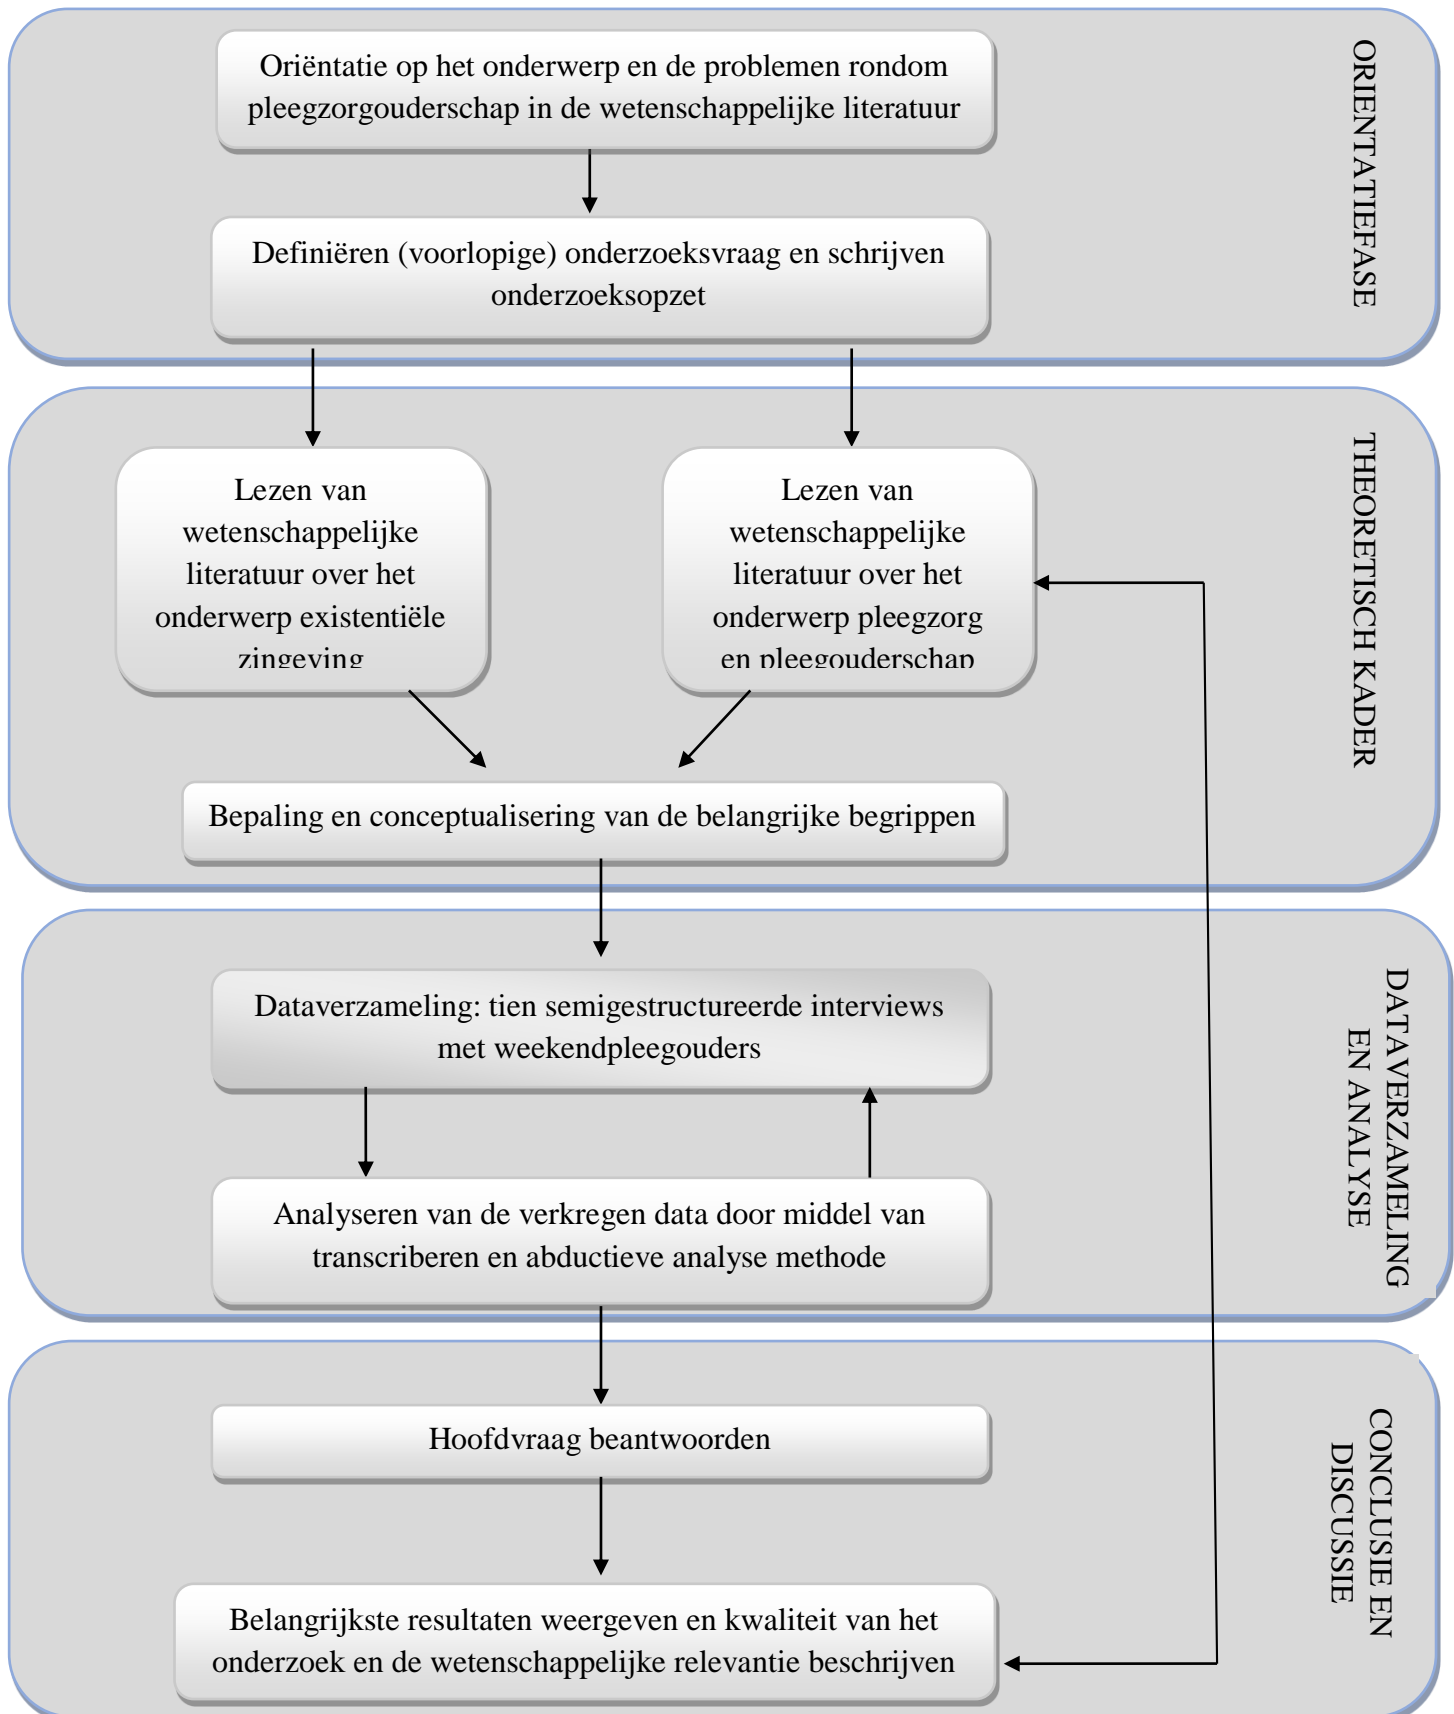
Oriëntatie op het onderwerp en de problemen rondom pleegzorgouderschap in de wetenschappelijke literatuur

Definiëren (voorlopige) onderzoeksvraag en schrijven onderzoeksopzet

ORIENTATIEFASE

Lezen van wetenschappelijke literatuur over het onderwerp existentiële zingeving

Lezen van wetenschappelijke literatuur over het onderwerp pleegzorg en pleegouderschap

Bepaling en conceptualisering van de belangrijke begrippen

THEORETISCH KADER

Dataverzameling: tien semigestructureerde interviews met weekendpleegouders

Analyseren van de verkregen data door middel van transcriberen en abductieve analyse methode

DATAVERZAMELING EN ANALYSE

Hoofdvraag beantwoorden

Belangrijkste resultaten weergeven en kwaliteit van het onderzoek en de wetenschappelijke relevantie beschrijven

CONCLUSIE EN DISCUSSIE